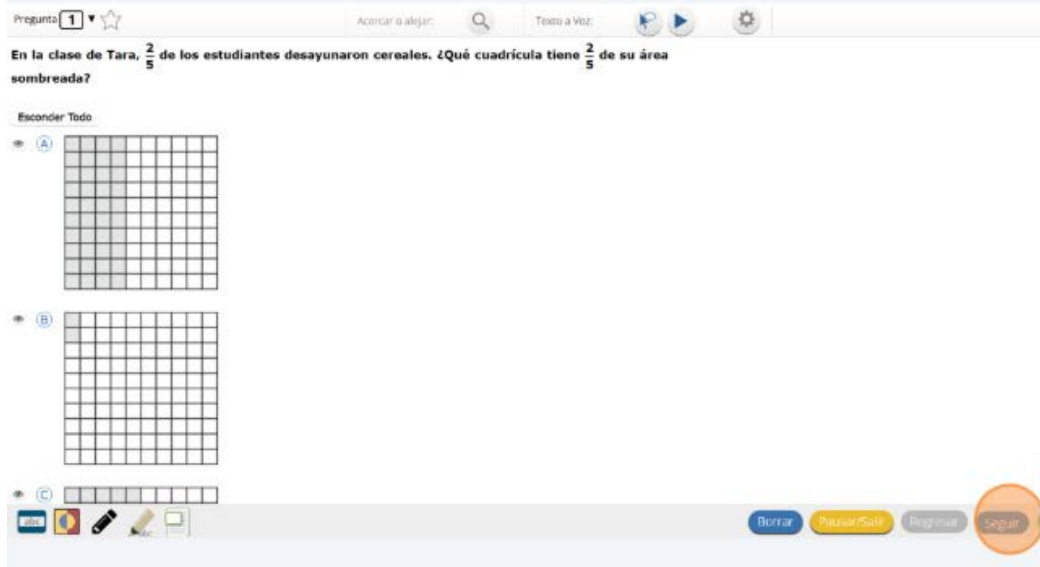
Pregunta 1

Acercar o alejar:

Texto a Voz:

En la clase de Tara, $\frac{2}{5}$ de los estudiantes desayunaron cereales. ¿Qué cuadrícula tiene $\frac{2}{5}$ de su área sombreada?

Esconder Todo

(A)

(B)

(C)

abc

Borrar

Pausar/Salir

Regresar

Seguir